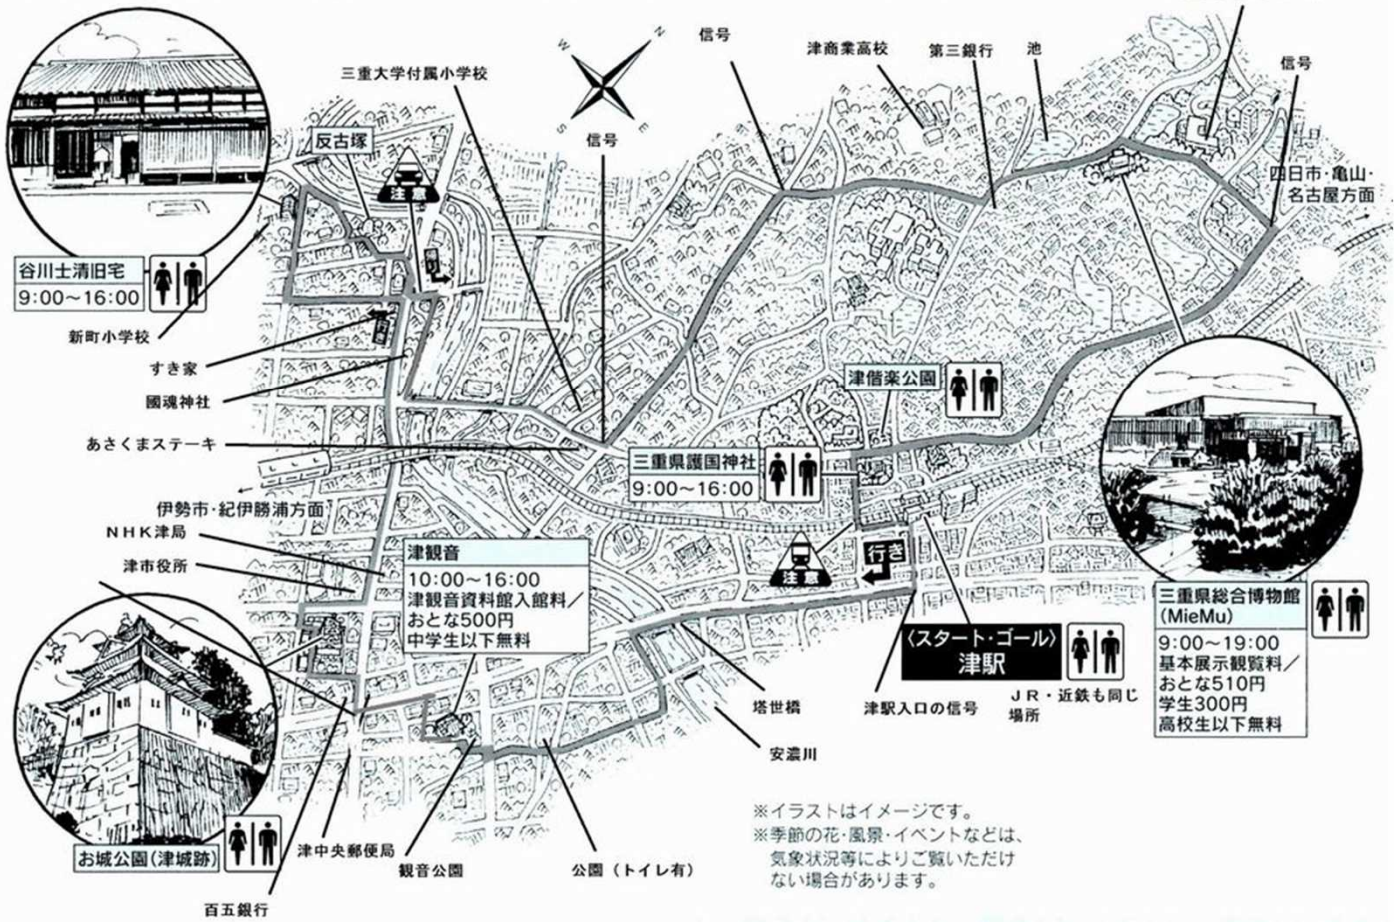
信号
三重大学付属小学校
津商業高校
第三銀行
池
信号
反古塚
注意
信号
四日市・亀山・名古屋方面
谷川士清旧宅
9:00～16:00
新町小学校
すき家
國魂神社
津偕楽公園
あさくまステーキ
三重県護国神社
9:00～16:00
伊勢市・紀伊勝浦方面
NHK津局
津観音
10:00～16:00
津観音資料館入館料／おとな500円
中学生以下無料
津市役所
行き
注意
〈スタート・ゴール〉
津駅
三重県総合博物館
(MieMu)
9:00～19:00
基本展示観覧料／おとな510円
学生300円
高校生以下無料
塔世橋
津駅入口の信号
JR・近鉄も同じ場所
安濃川
※イラストはイメージです。
※季節の花・風景・イベントなどは、気象状況等によりご覧いただけない場合があります。
お城公園（津城跡）
津中央郵便局
観音公園
公園（トイレ有）
百五銀行